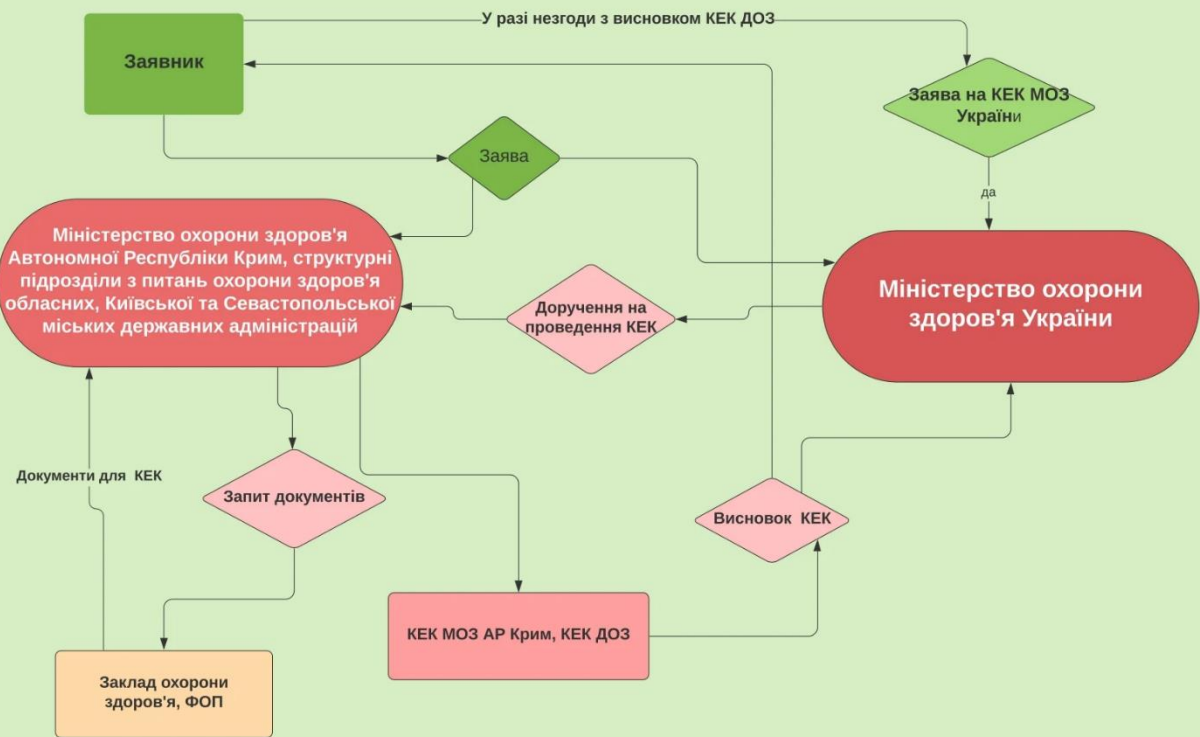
Заявник

У разі незгоди з висновком КЕК ДОЗ

Заява на КЕК МОЗ України

да

Заява

Міністерство охорони здоров'я Автономної Республіки Крим, структурні підрозділи з питань охорони здоров'я обласних, Київської та Севастопольської міських державних адміністрацій

Доручення на проведення КЕК

Міністерство охорони здоров'я України

Документи для КЕК

Запит документів

Висновок КЕК

КЕК МОЗ АР Крим, КЕК ДОЗ

Заклад охорони здоров'я, ФОП